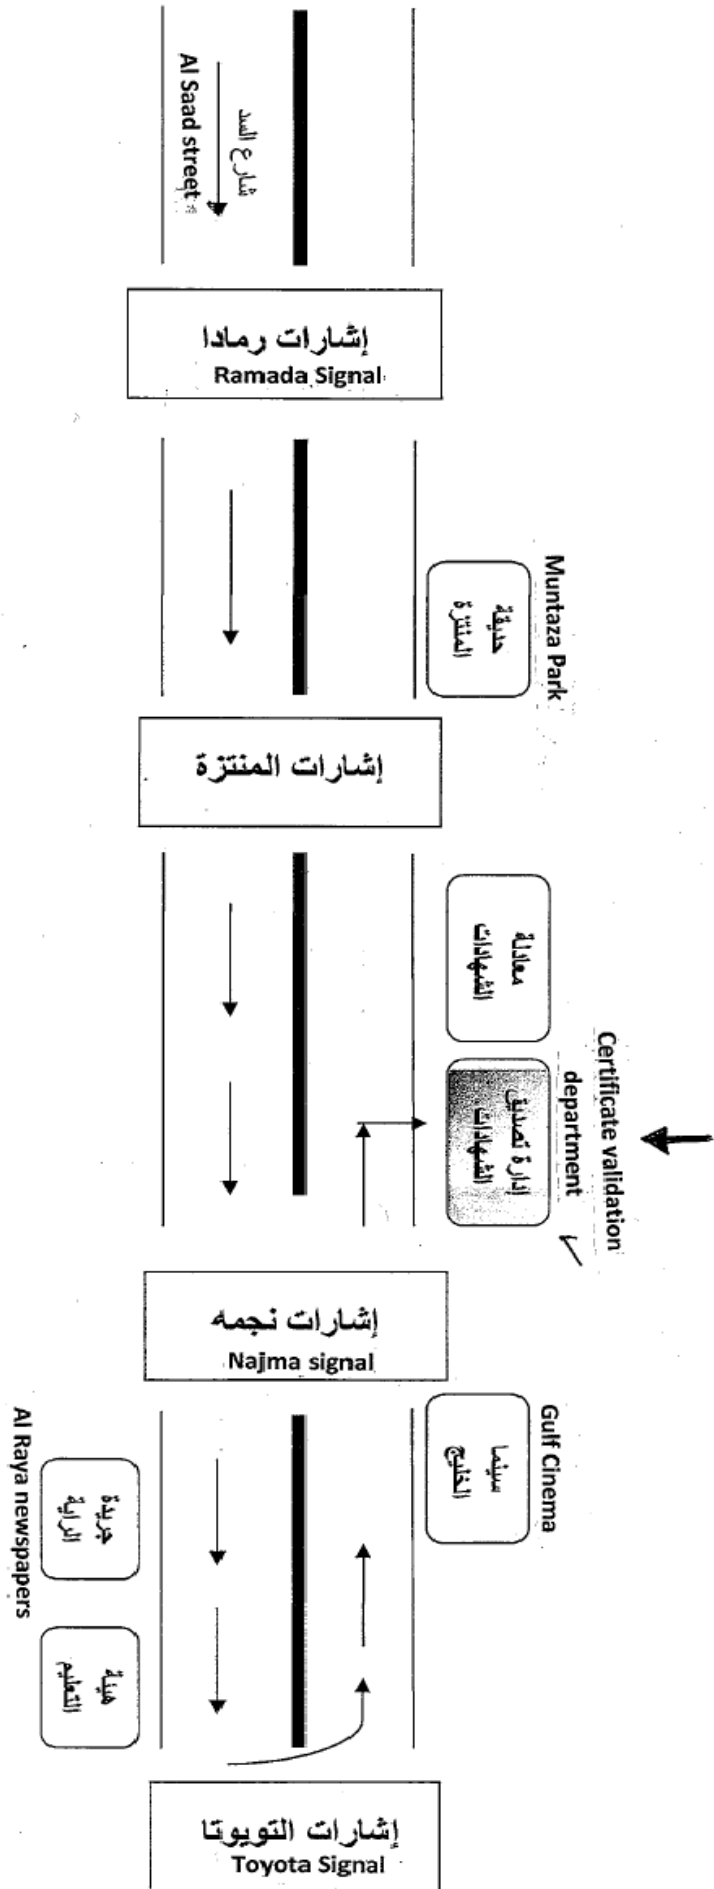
شارع السد
Al Saad street

إشارات رمادا
Ramada Signal

Muntaza Park
حديقة المنتزة

إشارات المنتزة

معادلة الشهادات

Certificate validation department
إدارة تصديق الشهادات

إشارات نجمه
Najma signal

Gulf Cinema
سينما الخليج

Al Raya newspapers
جريدة الراية

هيئة التعليم

إشارات التويوتا
Toyota Signal